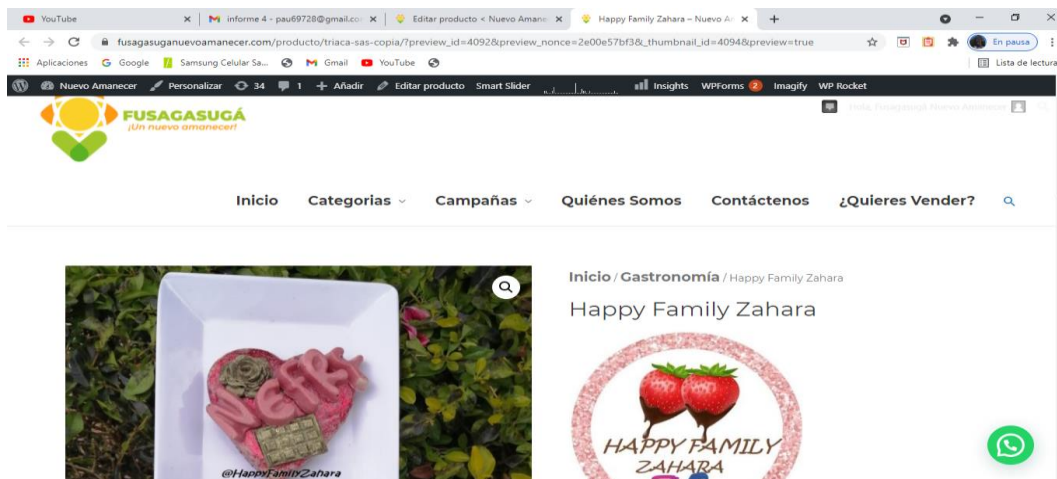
YouTube
informe 4 - pau69728@gmail.co
Editar producto < Nuevo Amane
Happy Family Zahara – Nuevo A
fusagasuganuevoamanecer.com/producto/triaca-sas-copia/?preview_id=4092&preview_nonce=2e00e57bf3&_thumbnail_id=4094&preview=true
En pausa
Aplicaciones Google Samsung Celular Sa... Gmail YouTube
Lista de lectura
Nuevo Amanecer Personalizar 34 1 Añadir Editar producto Smart Slider Insights WPForms 2 Imagify WP Rocket
Hola, Fusagasugá Nuevo Amanecer
FUSAGASUGÁ
¡Un nuevo amanecer!
Inicio Categorias Campañas Quiénes Somos Contáctenos ¿Quieres Vender?
Inicio / Gastronomía / Happy Family Zahara
Happy Family Zahara
NEFR
@HappyFamilyZahara
HAPPY FAMILY
ZAHARA